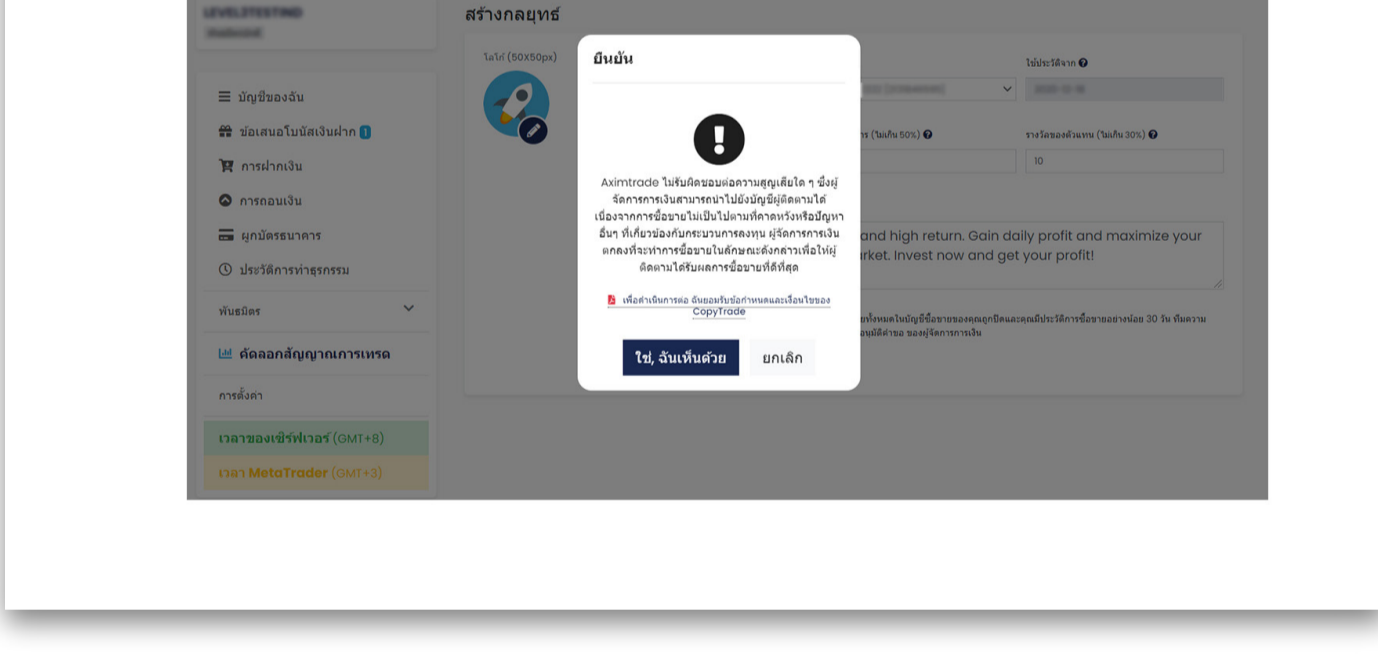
LEVEL2TESTING
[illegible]

สร้างกลยุทธ์

โลโก้ (50X50px)

≡ บัญชีของฉัน
ข้อเสนอโบนัสเงินฝาก 1
การฝากเงิน
การถอนเงิน
ผูกบัตรธนาคาร
ประวัติการทำธุรกรรม
พันธมิตร
คัดลอกสัญญาณการเทรด
การตั้งค่า
เวลาของเซิร์ฟเวอร์ (GMT+8)
เวลา MetaTrader (GMT+3)

ไม่ประวัติจาก
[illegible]
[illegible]ร (ไม่เกิน 50%)
รางวัลของตัวแทน (ไม่เกิน 30%)
10
and high return. Gain daily profit and maximize your
rket. Invest now and get your profit!
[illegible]ทั้งหมดในบัญชีซื้อขายของคุณถูกปิดและคุณมีประวัติการซื้อขายอย่างน้อย 30 วัน ทีมความ
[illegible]อนุมัติคำขอ ของผู้จัดการการเงิน

ยืนยัน

Aximtrade ไม่รับผิดชอบต่อความสูญเสียใด ๆ ซึ่งผู้จัดการการเงินสามารถนำไปยังบัญชีผู้ติดตามได้ เนื่องจากการซื้อขายไม่เป็นไปตามที่คาดหวังหรือปัญหาอื่นๆ ที่เกี่ยวข้องกับกระบวนการลงทุน ผู้จัดการการเงินตกลงที่จะทำการซื้อขายในลักษณะดังกล่าวเพื่อให้ผู้ติดตามได้รับผลการซื้อขายที่ดีที่สุด

เพื่อดำเนินการต่อ ฉันยอมรับข้อกำหนดและเงื่อนไขของ CopyTrade

ใช่, ฉันเห็นด้วย
ยกเลิก